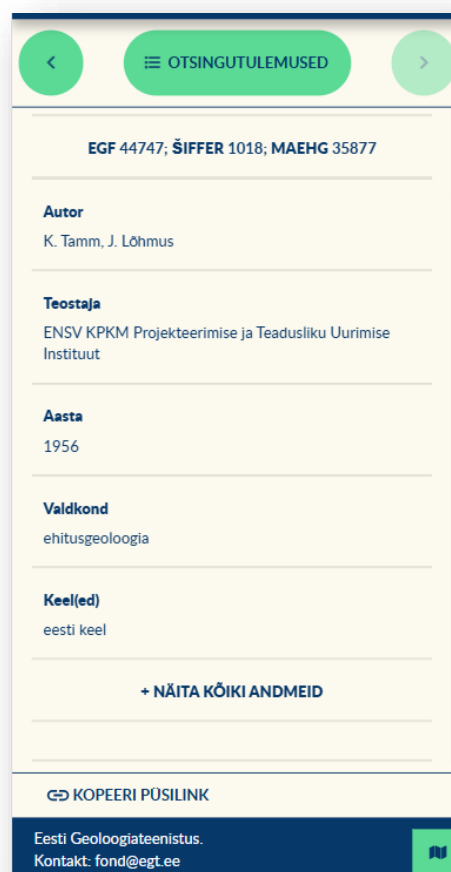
<

OTSINGUTULEMUSED

>

EGF 44747; ŠIFFER 1018; MAEHG 35877

Autor
K. Tamm, J. Lõhmus

Teostaja
ENSV KPKM Projekteerimise ja Teadusliku Uurimise Instituut

Aasta
1956

Valdkond
ehitusgeoloogia

Keel(ed)
eesti keel

+ NÄITA KÕIKI ANDMEID

KOPEERI PÜSILINK

Eesti Geoloogiateenistus.
Kontakt: fond@egt.ee